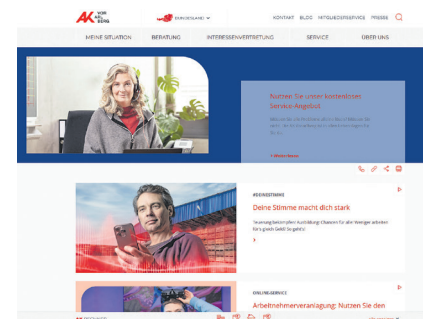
AK

BURGENLAND

KONTAKT BLOG MITGLIEDERSERVICE PRESSE

MEINE SITUATION BERATUNG INTERESSENVERTRETUNG SERVICE ÜBER UNS

Nutzen Sie unser kostenloses Service-Angebot

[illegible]

> Mehr lesen

#DEINESTIMME

Deine Stimme macht dich stark

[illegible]

ONLINESERVICE

Arbeitnehmerveranlagung: Nutzen Sie den